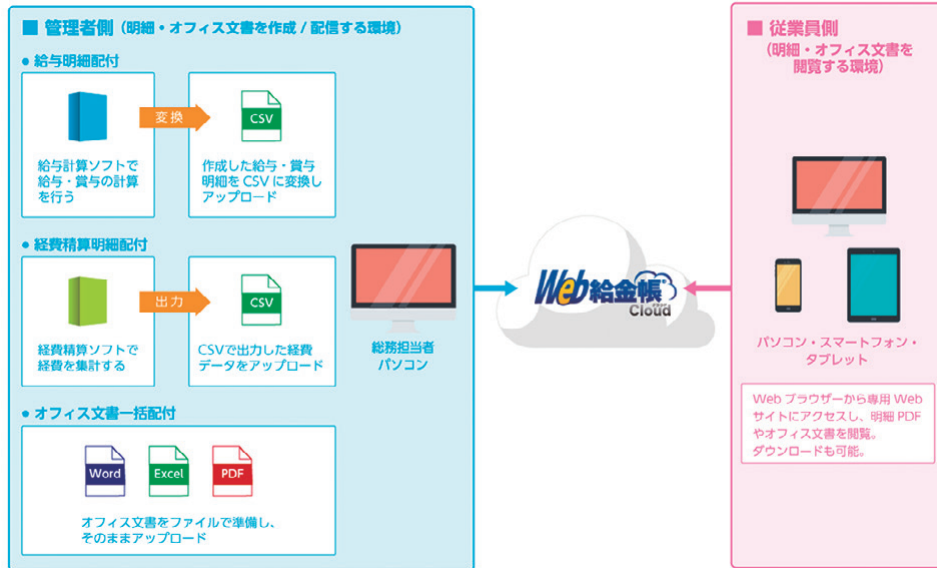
■ 管理者側（明細・オフィス文書を作成 / 配信する環境）

• 給与明細配付

給与計算ソフトで給与・賞与の計算を行う

変換

CSV

作成した給与・賞与明細を CSV に変換しアップロード

• 経費精算明細配付

経費精算ソフトで経費を集計する

出力

CSV

CSVで出力した経費データをアップロード

総務担当者パソコン

• オフィス文書一括配付

Word

Excel

PDF

オフィス文書をファイルで準備し、そのままアップロード

Web給金帳 Cloud

■ 従業員側（明細・オフィス文書を閲覧する環境）

パソコン・スマートフォン・タブレット

Web ブラウザーから専用 Web サイトにアクセスし、明細 PDF やオフィス文書を閲覧。ダウンロードも可能。